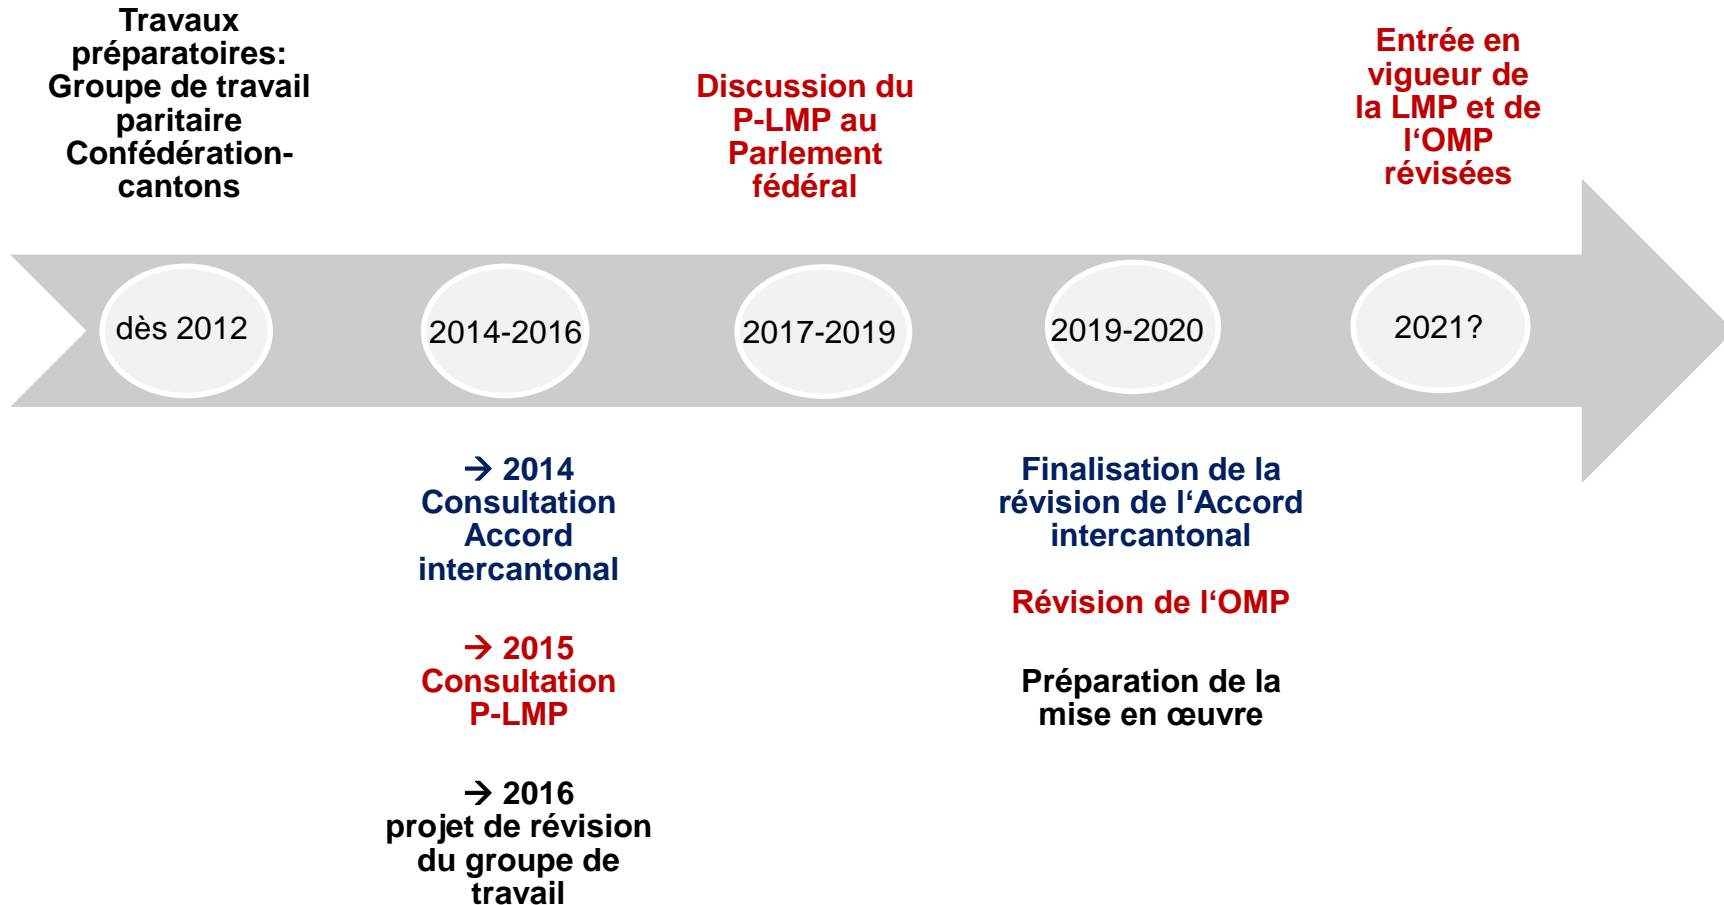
Travaux préparatoires: Groupe de travail paritaire Confédération-cantons

Discussion du P-LMP au Parlement fédéral

Entrée en vigueur de la LMP et de l‘OMP révisées

dès 2012

2014-2016

2017-2019

2019-2020

2021?

→ 2014 Consultation Accord intercantonal

→ 2015 Consultation P-LMP

→ 2016 projet de révision du groupe de travail

Finalisation de la révision de l‘Accord intercantonal

Révision de l‘OMP

Préparation de la mise en œuvre